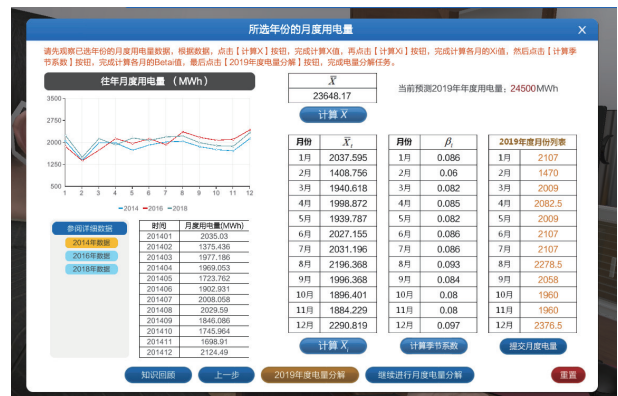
所选年份的月度用电量

×

请先观察已选年份的月度用电量数据，根据数据，点击【计算X】按钮，完成计算X值，再点击【计算Xi】按钮，完成计算各月的Xi值，然后点击【计算季节系数】按钮，完成计算各月的Betai值，最后点击【2019年度电量分解】按钮，完成电量分解任务。

往年月度用电量 （MWh）

3500
2750
2000
1250
500

1 2 3 4 5 6 7 8 9 10 11 12

2014 2016 2018

参阅详细数据

2014年数据

2016年数据

2018年数据

| 时间 | 月度用电量(MWh) |
|---|---|
| 201401 | 2035.03 |
| 201402 | 1375.436 |
| 201403 | 1977.186 |
| 201404 | 1969.053 |
| 201405 | 1723.762 |
| 201406 | 1902.931 |
| 201407 | 2008.058 |
| 201408 | 2029.59 |
| 201409 | 1846.086 |
| 201410 | 1745.964 |
| 201411 | 1698.91 |
| 201412 | 2124.49 |

$\overline{X}$
23648.17

计算 $\overline{X}$

当前预测2019年年度用电量：24500MWh

| 月份 | $\overline{X}_i$ |
|---|---|
| 1月 | 2037.595 |
| 2月 | 1408.756 |
| 3月 | 1940.618 |
| 4月 | 1998.872 |
| 5月 | 1939.787 |
| 6月 | 2027.155 |
| 7月 | 2031.196 |
| 8月 | 2196.368 |
| 9月 | 1996.368 |
| 10月 | 1896.401 |
| 11月 | 1884.229 |
| 12月 | 2290.819 |

| 月份 | $\beta_i$ |
|---|---|
| 1月 | 0.086 |
| 2月 | 0.06 |
| 3月 | 0.082 |
| 4月 | 0.085 |
| 5月 | 0.082 |
| 6月 | 0.086 |
| 7月 | 0.086 |
| 8月 | 0.093 |
| 9月 | 0.084 |
| 10月 | 0.08 |
| 11月 | 0.08 |
| 12月 | 0.097 |

| 2019年度月份列表 | |
|---|---|
| 1月 | 2107 |
| 2月 | 1470 |
| 3月 | 2009 |
| 4月 | 2082.5 |
| 5月 | 2009 |
| 6月 | 2107 |
| 7月 | 2107 |
| 8月 | 2278.5 |
| 9月 | 2058 |
| 10月 | 1960 |
| 11月 | 1960 |
| 12月 | 2376.5 |

计算 $\overline{X}_i$

计算季节系数

提交月度电量

知识回顾

上一步

2019年度电量分解

继续进行月度电量分解

重置